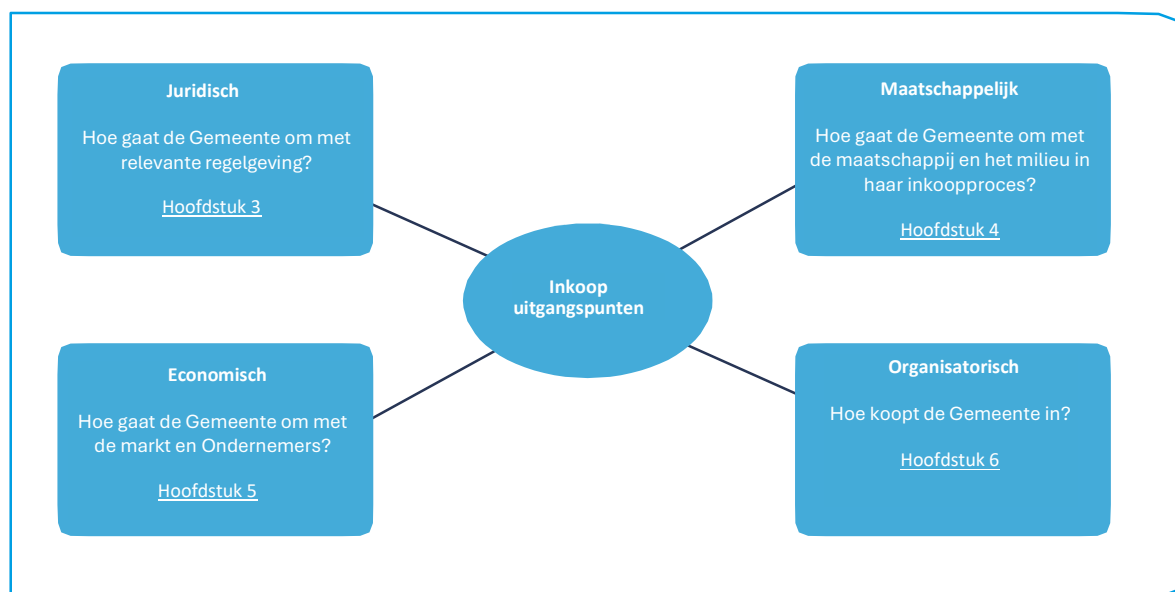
Juridisch

Hoe gaat de Gemeente om met relevante regelgeving?

Hoofdstuk 3

Maatschappelijk

Hoe gaat de Gemeente om met de maatschappij en het milieu in haar inkoopproces?

Hoofdstuk 4

Inkoop uitgangspunten

Economisch

Hoe gaat de Gemeente om met de markt en Ondernemers?

Hoofdstuk 5

Organisatorisch

Hoe koopt de Gemeente in?

Hoofdstuk 6